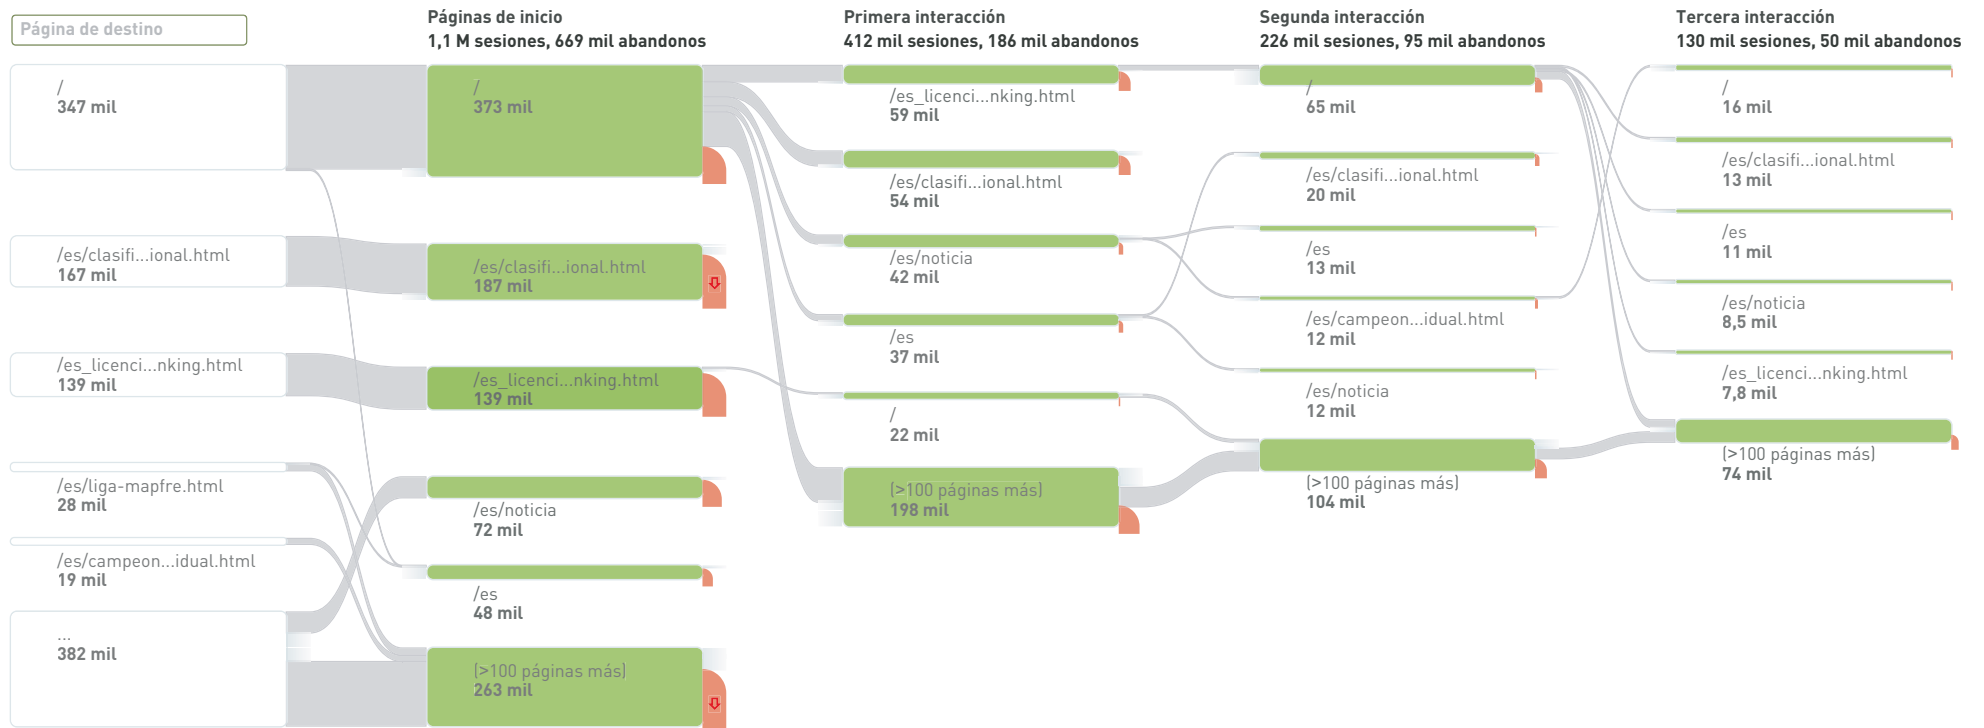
Página de destino

/
347 mil

/es/clasifi...ional.html
167 mil

/es_licenci...nking.html
139 mil

/es/liga-mapfre.html
28 mil

/es/campeon...idual.html
19 mil

...
382 mil

Páginas de inicio
1,1 M sesiones, 669 mil abandonos

/
373 mil

/es/clasifi...ional.html
187 mil

/es_licenci...nking.html
139 mil

/es/noticia
72 mil

/es
48 mil

(>100 páginas más)
263 mil

Primera interacción
412 mil sesiones, 186 mil abandonos

/es_licenci...nking.html
59 mil

/es/clasifi...ional.html
54 mil

/es/noticia
42 mil

/es
37 mil

/
22 mil

(>100 páginas más)
198 mil

Segunda interacción
226 mil sesiones, 95 mil abandonos

/
65 mil

/es/clasifi...ional.html
20 mil

/es
13 mil

/es/campeon...idual.html
12 mil

/es/noticia
12 mil

(>100 páginas más)
104 mil

Tercera interacción
130 mil sesiones, 50 mil abandonos

/
16 mil

/es/clasifi...ional.html
13 mil

/es
11 mil

/es/noticia
8,5 mil

/es_licenci...nking.html
7,8 mil

(>100 páginas más)
74 mil